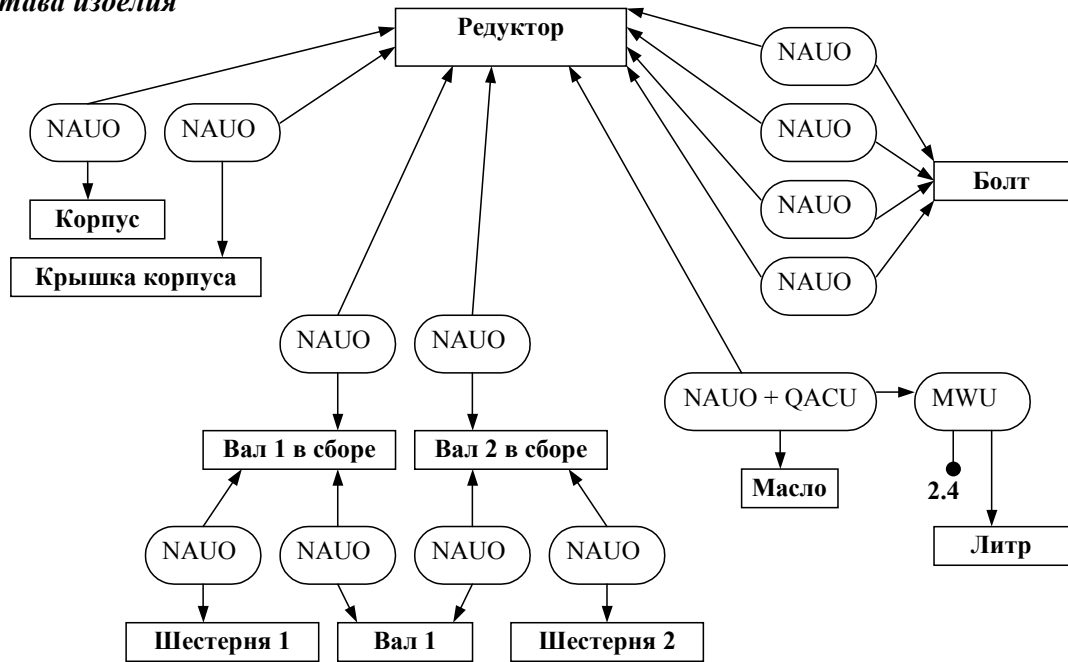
става изделия

Редуктор

NAUO

NAUO

NAUO

NAUO

NAUO

NAUO

Болт

Корпус

Крышка корпуса

NAUO

NAUO

NAUO + QACU

MWU

Вал 1 в сборе

Вал 2 в сборе

Масло

2.4

Литр

NAUO

NAUO

NAUO

NAUO

Шестерня 1

Вал 1

Шестерня 2